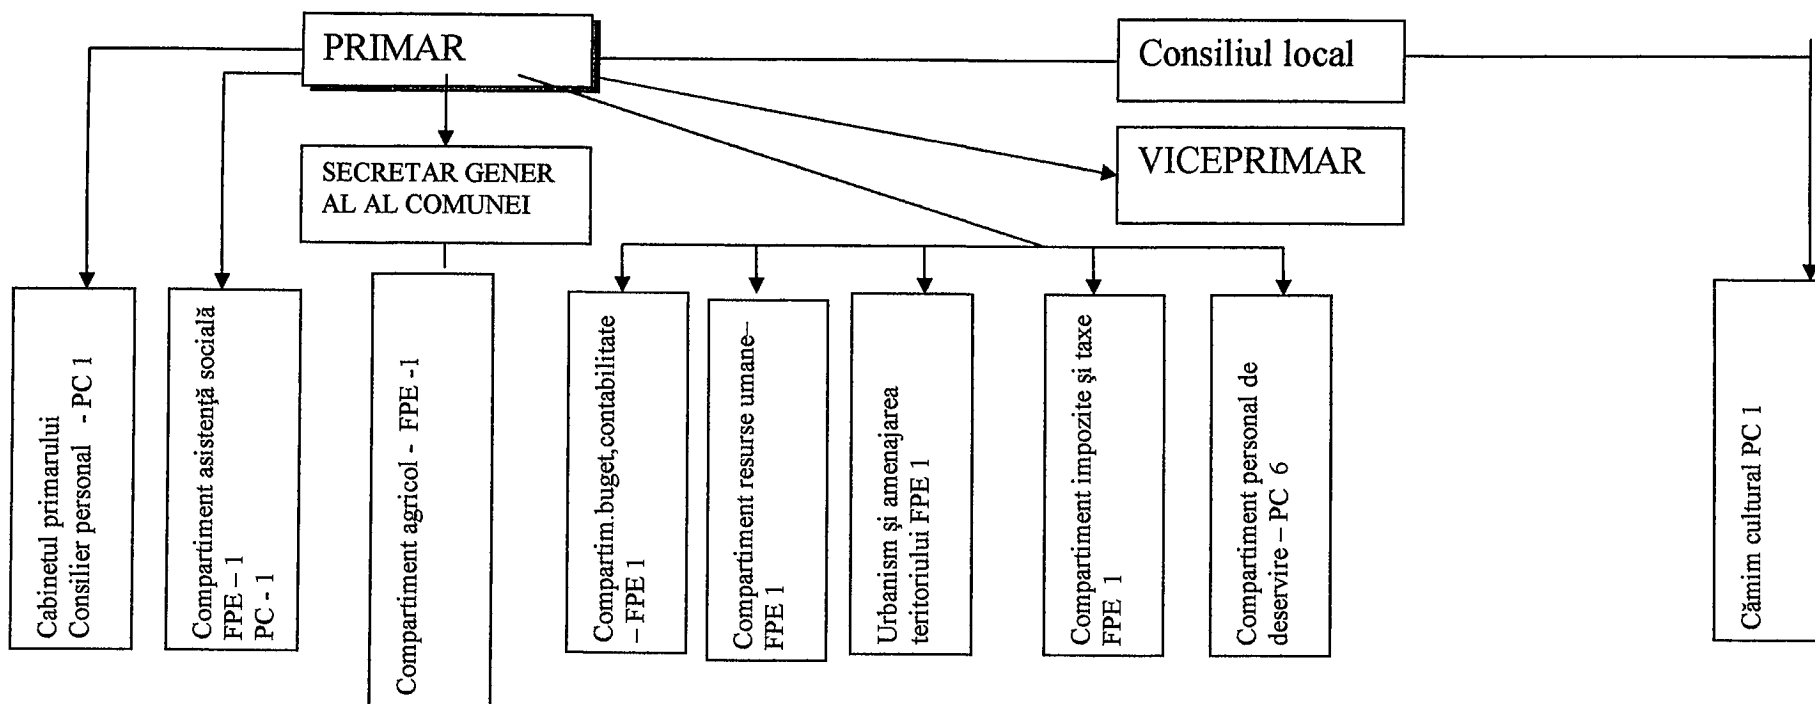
PRIMAR

Consiliul local

SECRETAR GENER AL AL COMUNEI

VICEPRIMAR

Cabinetul primarului Consilier personal - PC 1

Compartiment asistență socială FPE – 1 PC - 1

Compartiment agricol - FPE -1

Compartim.buget,contabilitate – FPE 1

Compartiment resurse umane– FPE 1

Urbanism și amenajarea teritoriului FPE 1

Compartiment impozite și taxe FPE 1

Compartiment personal de deservire – PC 6

Cămim cultural PC 1